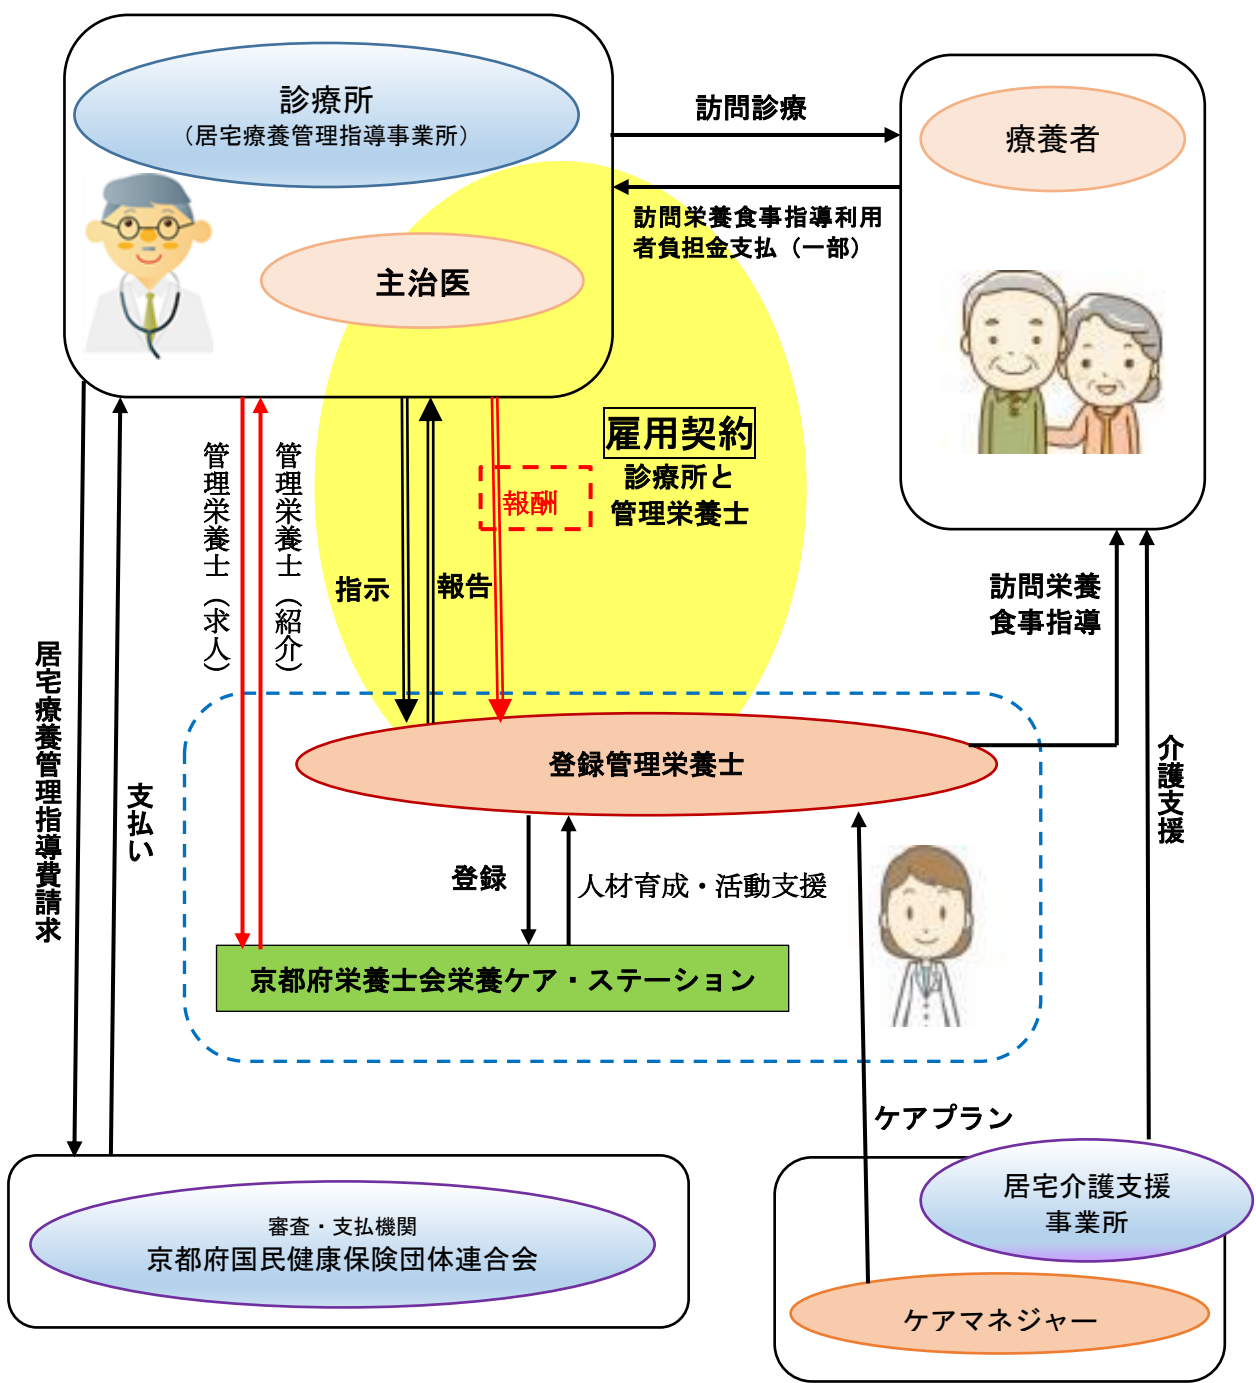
診療所
（居宅療養管理指導事業所）

主治医

訪問診療

療養者

訪問栄養食事指導利用者負担金支払（一部）

雇用契約
診療所と
管理栄養士

報酬

管理栄養士（求人）

管理栄養士（紹介）

指示

報告

居宅療養管理指導費請求

支払い

訪問栄養食事指導

介護支援

登録管理栄養士

登録

人材育成・活動支援

京都府栄養士会栄養ケア・ステーション

ケアプラン

審査・支払機関
京都府国民健康保険団体連合会

居宅介護支援事業所

ケアマネジャー